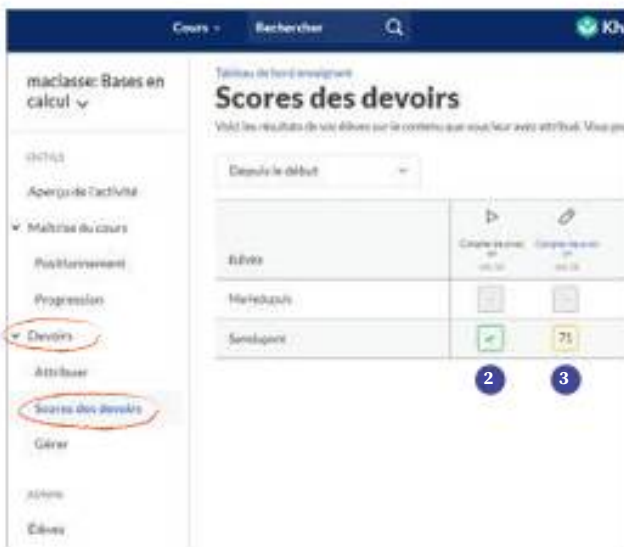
Cours Rechercher Kh

maclasse: Bases en calcul

Tableau de bord enseignant

Scores des devoirs

Voici les résultats de vos élèves sur le contenu que vous leur avez attribué. Vous pou

OUTILS

Aperçu de l'activité

Maîtrise du cours

Positionnement

Progression

Devoirs

Attribuer

Scores des devoirs

Gérer

ADMIN

Élèves

Depuis le début

| Élèves | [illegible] | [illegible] |
|---|---|---|
| Marieduvpuis | – | – |
| Samdupont | ✓ | 71 |

2 3